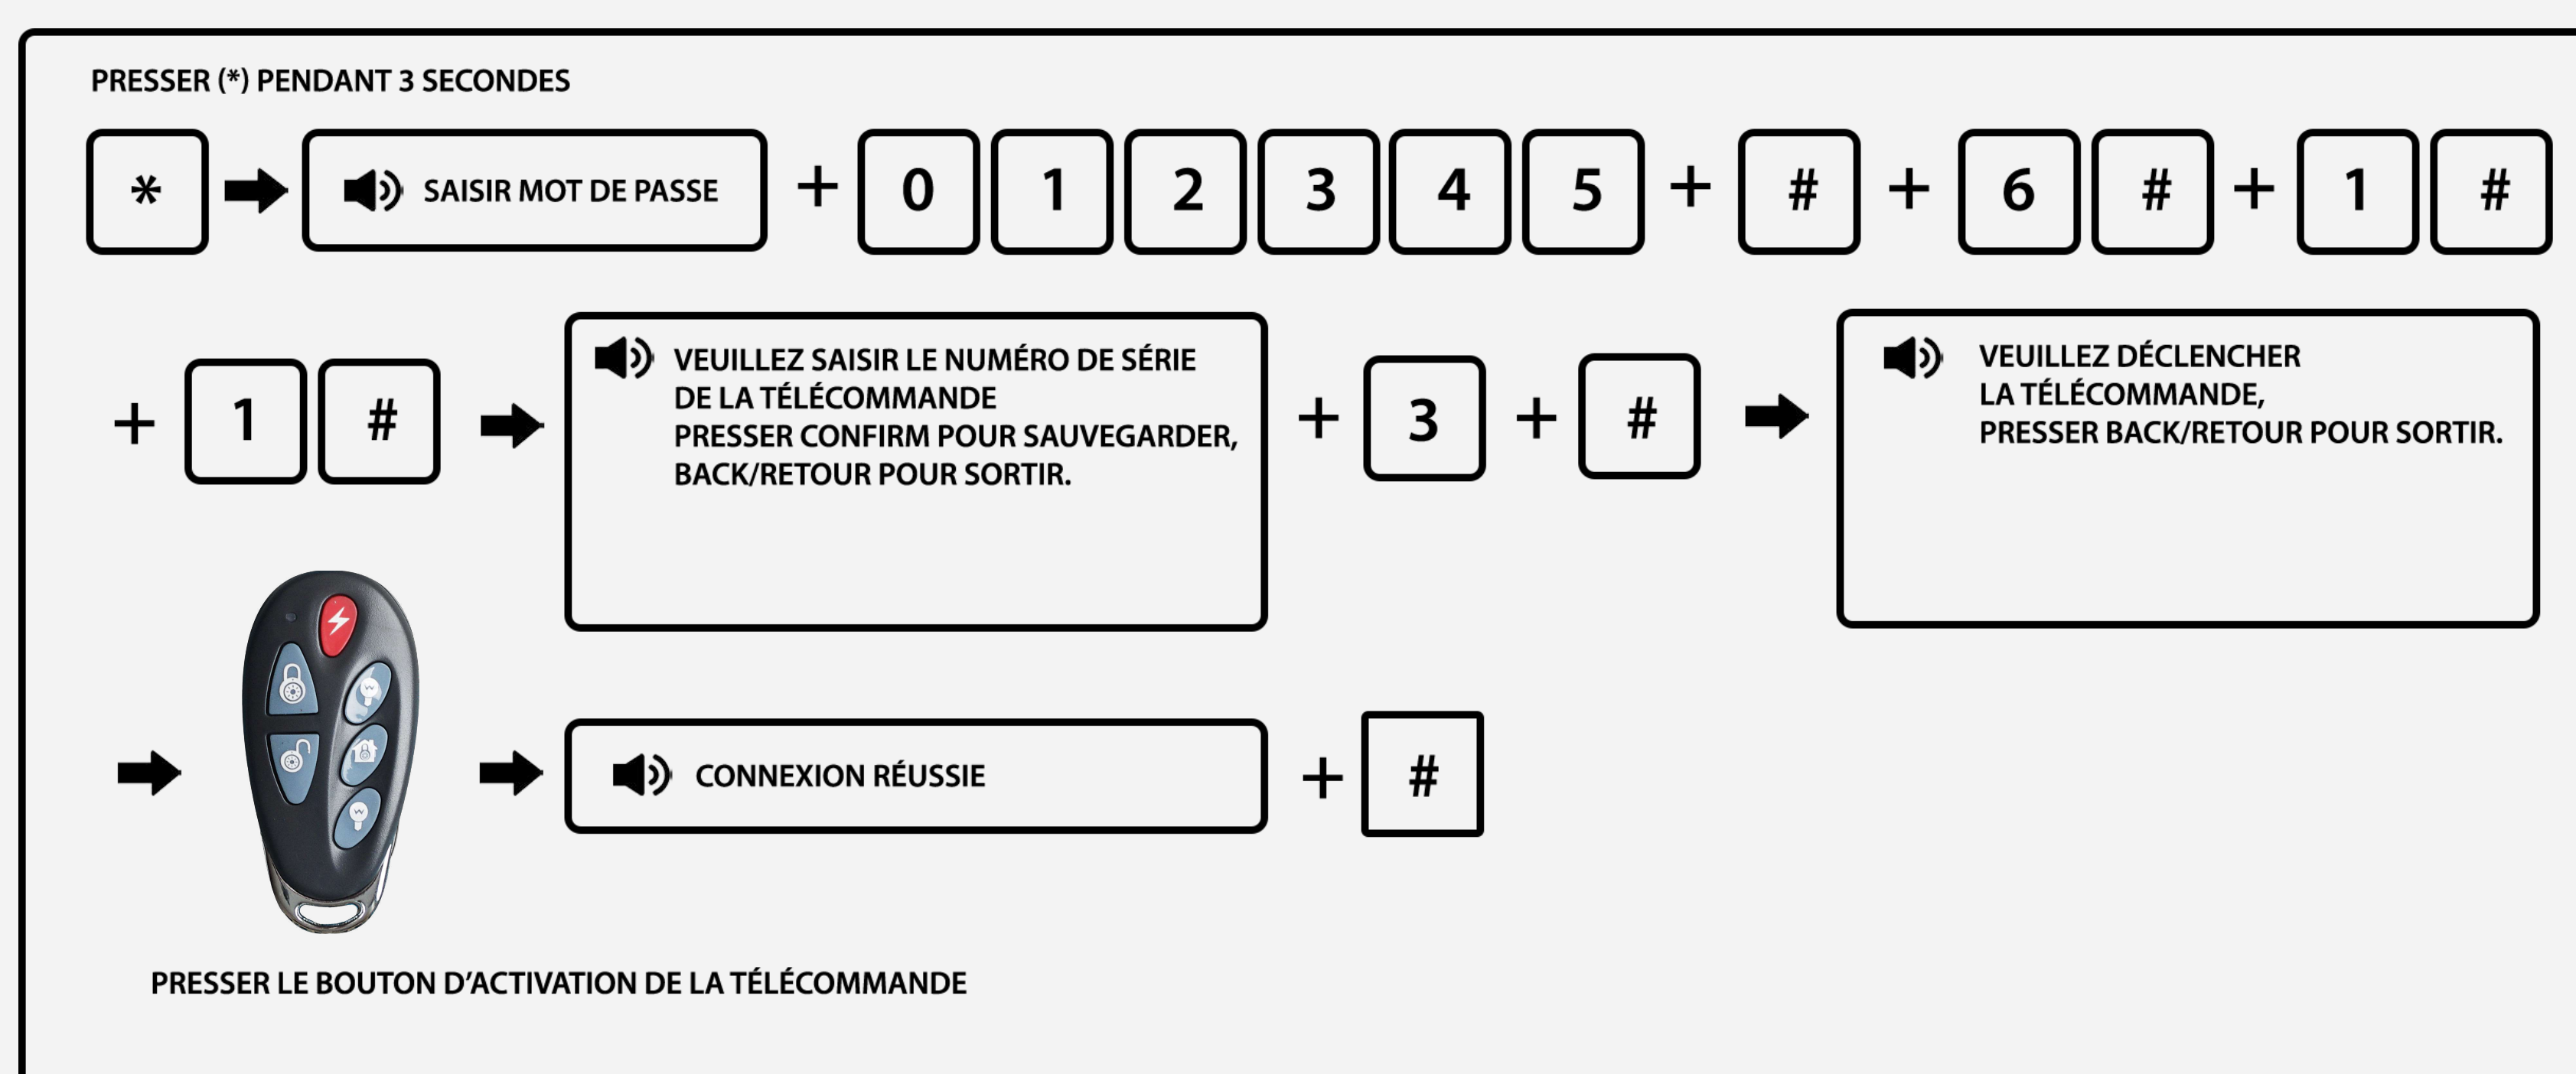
PRESSER (*) PENDANT 3 SECONDES

* → SAISIR MOT DE PASSE + 0 1 2 3 4 5 + # + 6 # + 1 #

+ 1 # → VEUILLEZ SAISIR LE NUMÉRO DE SÉRIE DE LA TÉLÉCOMMANDE PRESSER CONFIRM POUR SAUVEGARDER, BACK/RETOUR POUR SORTIR. + 3 + # → VEUILLEZ DÉCLENCHER LA TÉLÉCOMMANDE, PRESSER BACK/RETOUR POUR SORTIR.

→ → CONNEXION RÉUSSIE + #

PRESSER LE BOUTON D'ACTIVATION DE LA TÉLÉCOMMANDE